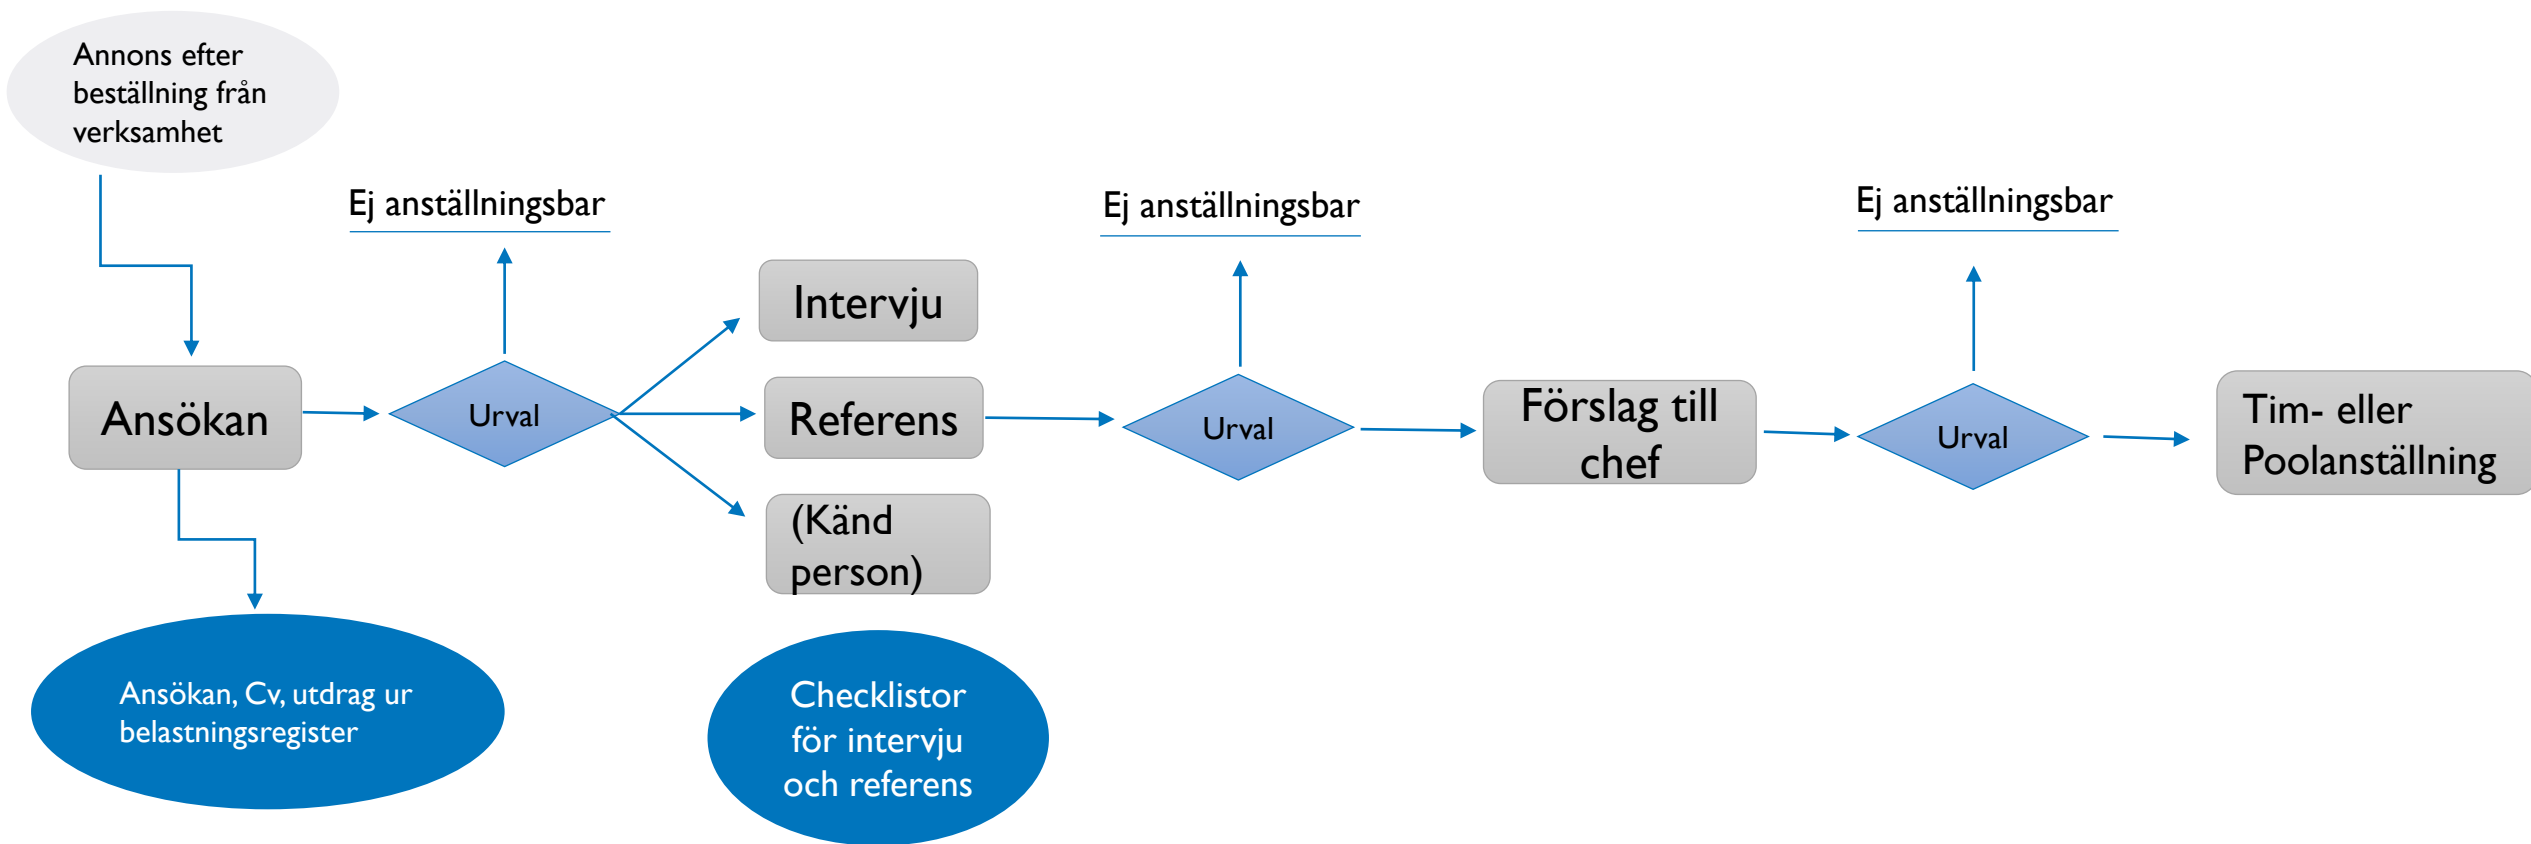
Annons efter beställning från verksamhet

Ej anställningsbar

Ej anställningsbar

Ej anställningsbar

Intervju

Ansökan

Urval

Referens

Urval

Förslag till chef

Urval

Tim- eller Poolanställning

(Känd person)

Ansökan, Cv, utdrag ur belastningsregister

Checklistor för intervju och referens